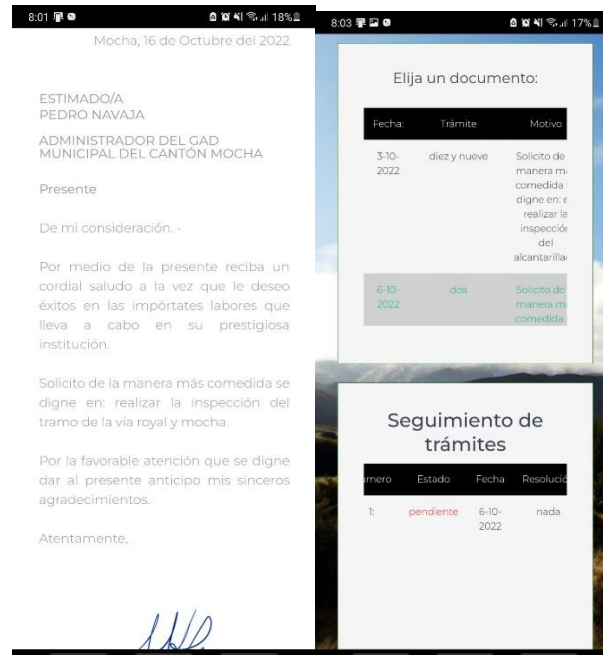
8:01 18%

Mocha, 16 de Octubre del 2022

ESTIMADO/A
PEDRO NAVAJA

ADMINISTRADOR DEL GAD MUNICIPAL DEL CANTÓN MOCHA

Presente

De mi consideración. -

Por medio de la presente reciba un cordial saludo a la vez que le deseo éxitos en las impórtates labores que lleva a cabo en su prestigiosa institución.

Solicito de la manera más comedida se digne en: realizar la inspección del tramo de la vía royal y mocha.

Por la favorable atención que se digne dar al presente anticipo mis sinceros agradecimientos.

Atentamente,

8:03 17%

Elija un documento:

| Fecha: | Trámite | Motivo |
|---|---|---|
| 3-10-2022 | diez y nueve | Solicito de manera ma comedida digne en: e realizar la inspección del alcantarilla |
| 6-10-2022 | dos | Solicito de manera ma comedida |

Seguimiento de trámites

| mero | Estado | Fecha | Resolució |
|---|---|---|---|
| 1: | pendiente | 6-10-2022 | nada |